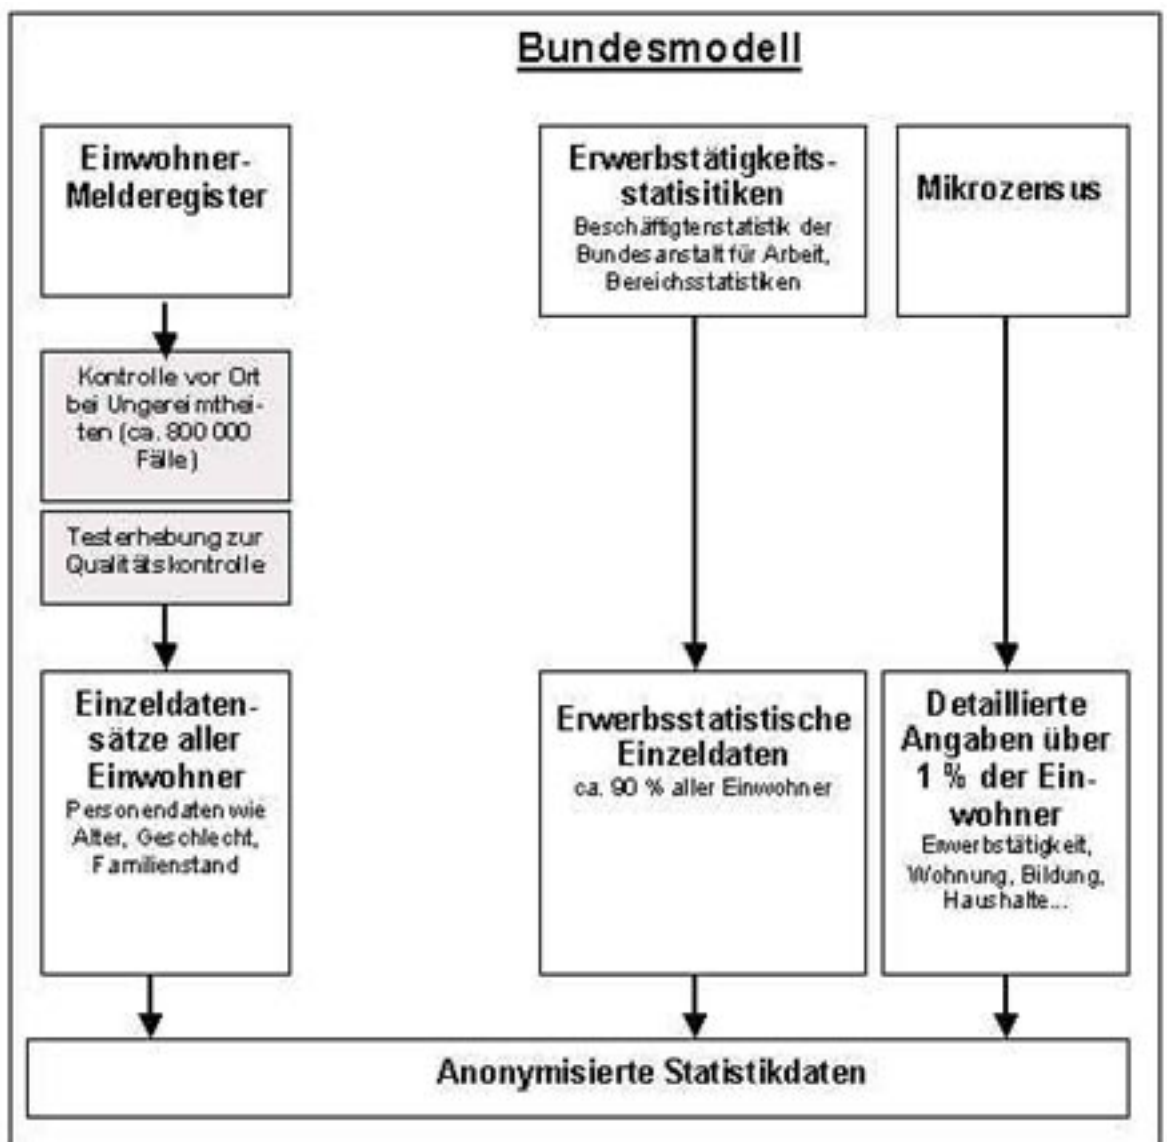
Bundesmodell

Einwohner-Melderegister

Kontrolle vor Ort bei Ungereimtheiten (ca. 800 000 Fälle)

Testerhebung zur Qualitätskontrolle

Einzeldatensätze aller Einwohner
Personendaten wie Alter, Geschlecht, Familienstand

Erwerbstätigkeitsstatisitiken
Beschäftigtenstatistik der Bundesanstalt für Arbeit, Bereichsstatistiken

Erwerbsstatistische Einzeldaten
ca. 90 % aller Einwohner

Mikrozensus

Detaillierte Angaben über 1 % der Einwohner
Erwerbstätigkeit, Wohnung, Bildung, Haushalte...

Anonymisierte Statistikdaten